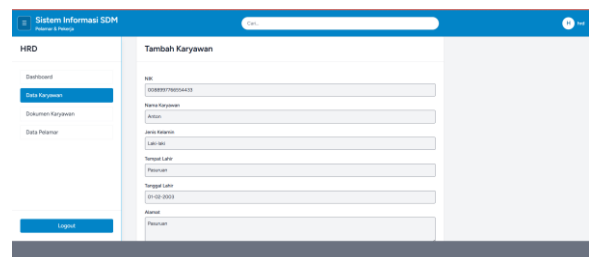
Sistem Informasi SDM
Pelamar & Pekerja

Cari...

H hrd

HRD

Dashboard
Data Karyawan
Dokumen Karyawan
Data Pelamar

Logout

Tambah Karyawan

NIK
0088997766554433

Nama Karyawan
Anton

Jenis Kelamin
Laki-laki

Tempat Lahir
Pasuruan

Tanggal Lahir
01-02-2003

Alamat
Pasuruan